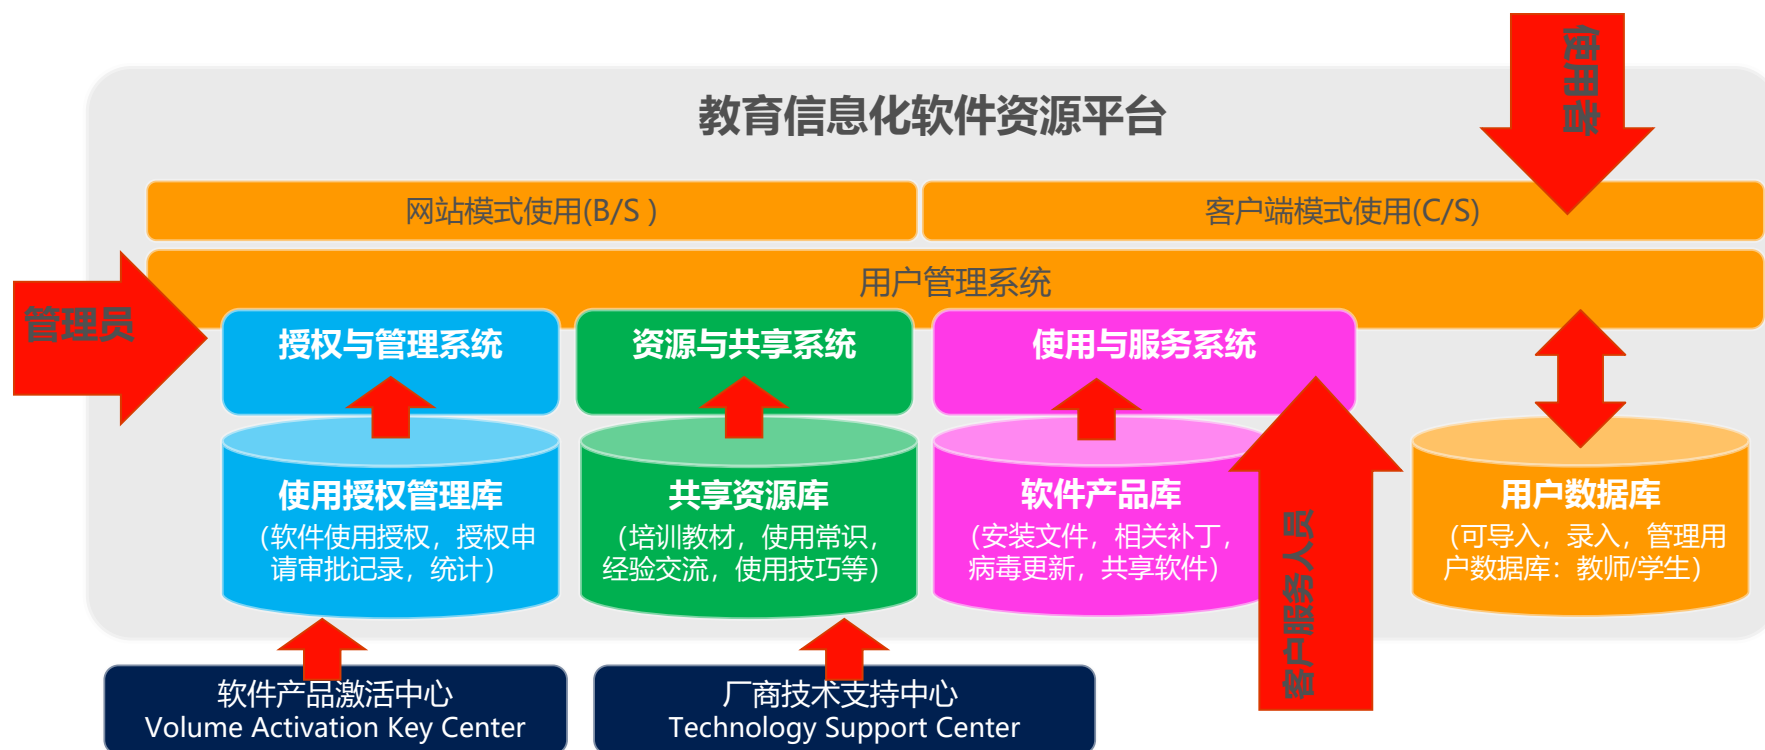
使用者

教育信息化软件资源平台

网站模式使用(B/S )

客户端模式使用(C/S)

用户管理系统

管理员

授权与管理系统

资源与共享系统

使用与服务系统

使用授权管理库
(软件使用授权，授权申请审批记录，统计)

共享资源库
(培训教材，使用常识，经验交流，使用技巧等)

软件产品库
(安装文件，相关补丁，病毒更新，共享软件)

客户服务人员

用户数据库
(可导入，录入，管理用户数据库：教师/学生)

软件产品激活中心
Volume Activation Key Center

厂商技术支持中心
Technology Support Center